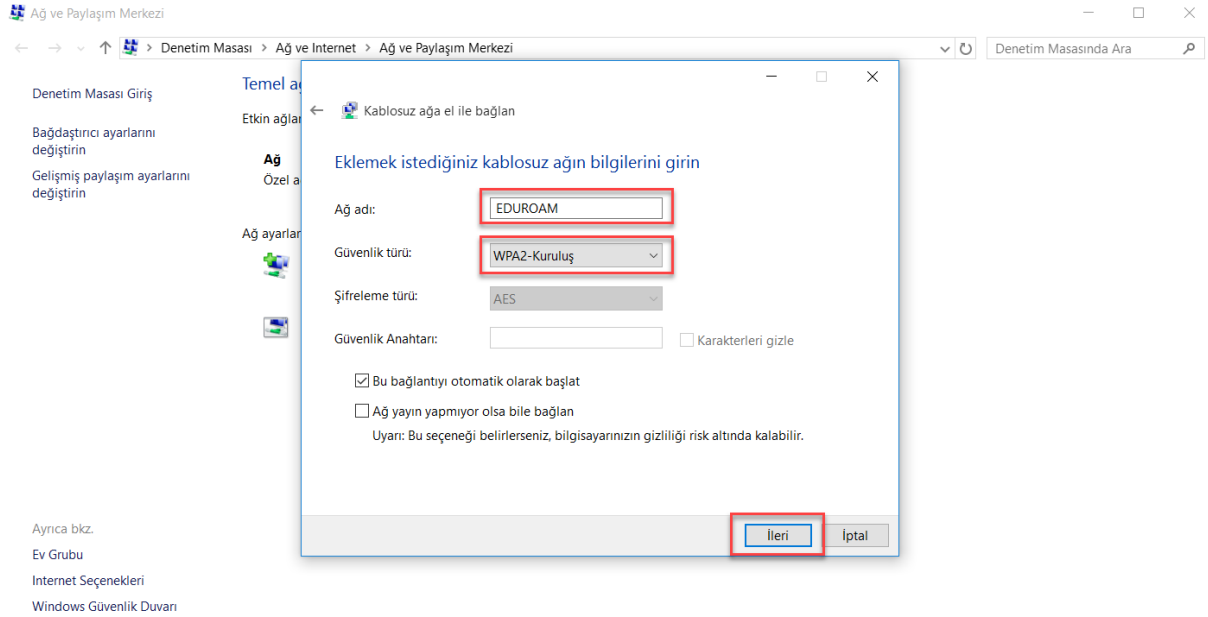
Ağ ve Paylaşım Merkezi

Denetim Masası > Ağ ve Internet > Ağ ve Paylaşım Merkezi

Denetim Masasında Ara

Denetim Masası Giriş

Bağdaştırıcı ayarlarını değiştirin

Gelişmiş paylaşım ayarlarını değiştirin

Temel ağ

Etkin ağla

Ağ
Özel a

Ağ ayarlar

Ayrıca bkz.

Ev Grubu

Internet Seçenekleri

Windows Güvenlik Duvarı

Kablosuz ağa el ile bağlan

Eklemek istediğiniz kablosuz ağın bilgilerini girin

Ağ adı: EDUROAM

Güvenlik türü: WPA2-Kuruluş

Şifreleme türü: AES

Güvenlik Anahtarı:

Karakterleri gizle

Bu bağlantıyı otomatik olarak başlat

Ağ yayın yapmıyor olsa bile bağlan

Uyarı: Bu seçeneği belirlerseniz, bilgisayarınızın gizliliği risk altında kalabilir.

İleri

İptal